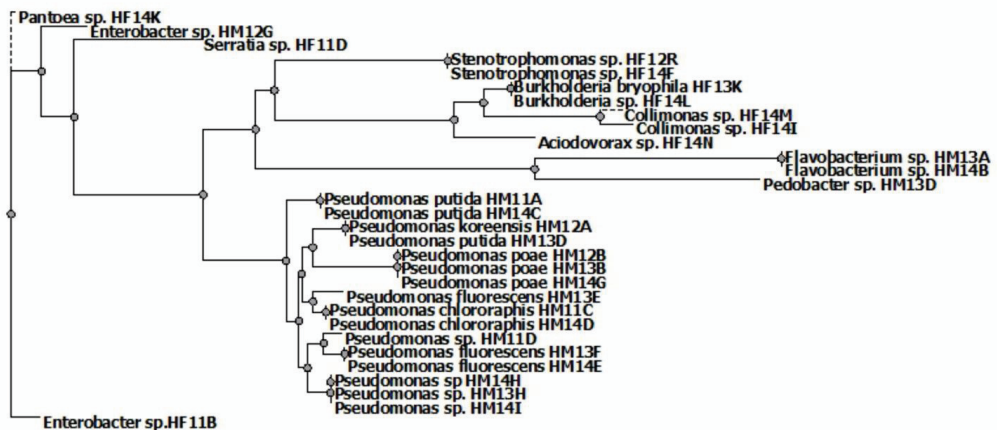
Pantoea sp. HF14K
Enterobacter sp. HM12G
Serratia sp. HF11D
Stenotrophomonas sp. HF12R
Stenotrophomonas sp. HF14F
Burkholderia bryophila HF13K
Burkholderia sp. HF14L
Collimonas sp. HF14M
Collimonas sp. HF14I
Aciodovorax sp. HF14N
Flavobacterium sp. HM13A
Flavobacterium sp. HM14B
Pedobacter sp. HM13D
Pseudomonas putida HM11A
Pseudomonas putida HM14C
Pseudomonas koreensis HM12A
Pseudomonas putida HM13D
Pseudomonas poae HM12B
Pseudomonas poae HM13B
Pseudomonas poae HM14G
Pseudomonas fluorescens HM13E
Pseudomonas chlororaphis HM11C
Pseudomonas chlororaphis HM14D
Pseudomonas sp. HM11D
Pseudomonas fluorescens HM13F
Pseudomonas fluorescens HM14E
Pseudomonas sp HM14H
Pseudomonas sp. HM13H
Pseudomonas sp. HM14I
Enterobacter sp.HF11B